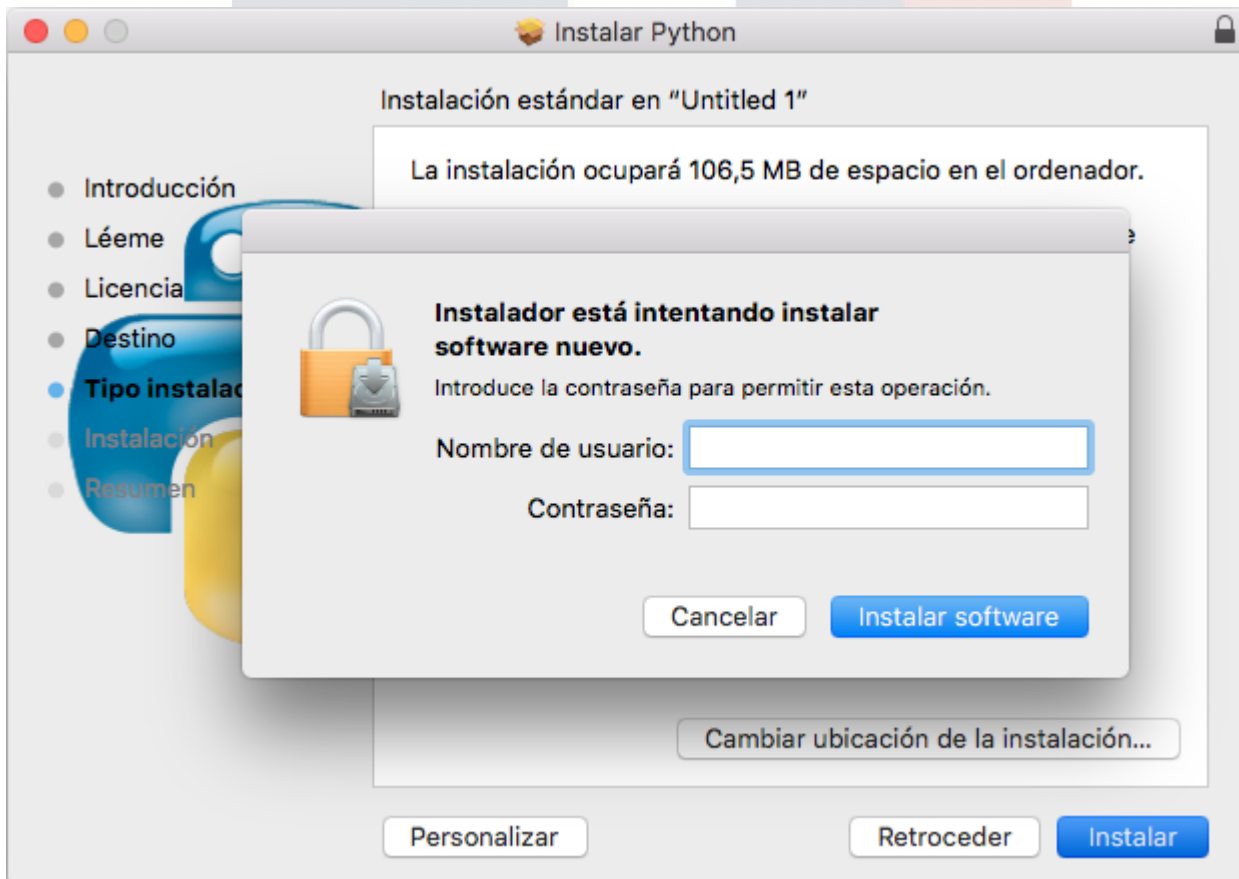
Instalar Python

Instalación estándar en "Untitled 1"

La instalación ocupará 106,5 MB de espacio en el ordenador.

Introducción
Léeme
Licencia
Destino
Tipo instalac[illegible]
Instalación
Resumen

Instalador está intentando instalar software nuevo.
Introduce la contraseña para permitir esta operación.

Nombre de usuario:
Contraseña:

Cancelar
Instalar software

Cambiar ubicación de la instalación...

Personalizar
Retroceder
Instalar